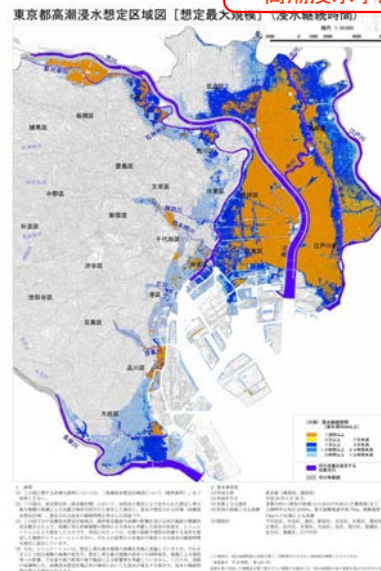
東京都高潮浸水想定区域図［想定最大規模］（浸水継続時間）

高潮浸水

練馬区
板橋区
北区
足立区
葛飾区
豊島区
荒川区
文京区
中野区
新宿区
台東区
墨田区
江戸川区
杉並区
千代田区
中央区
江東区
渋谷区
港区
世田谷区
目黒区
品川区
大田区

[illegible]